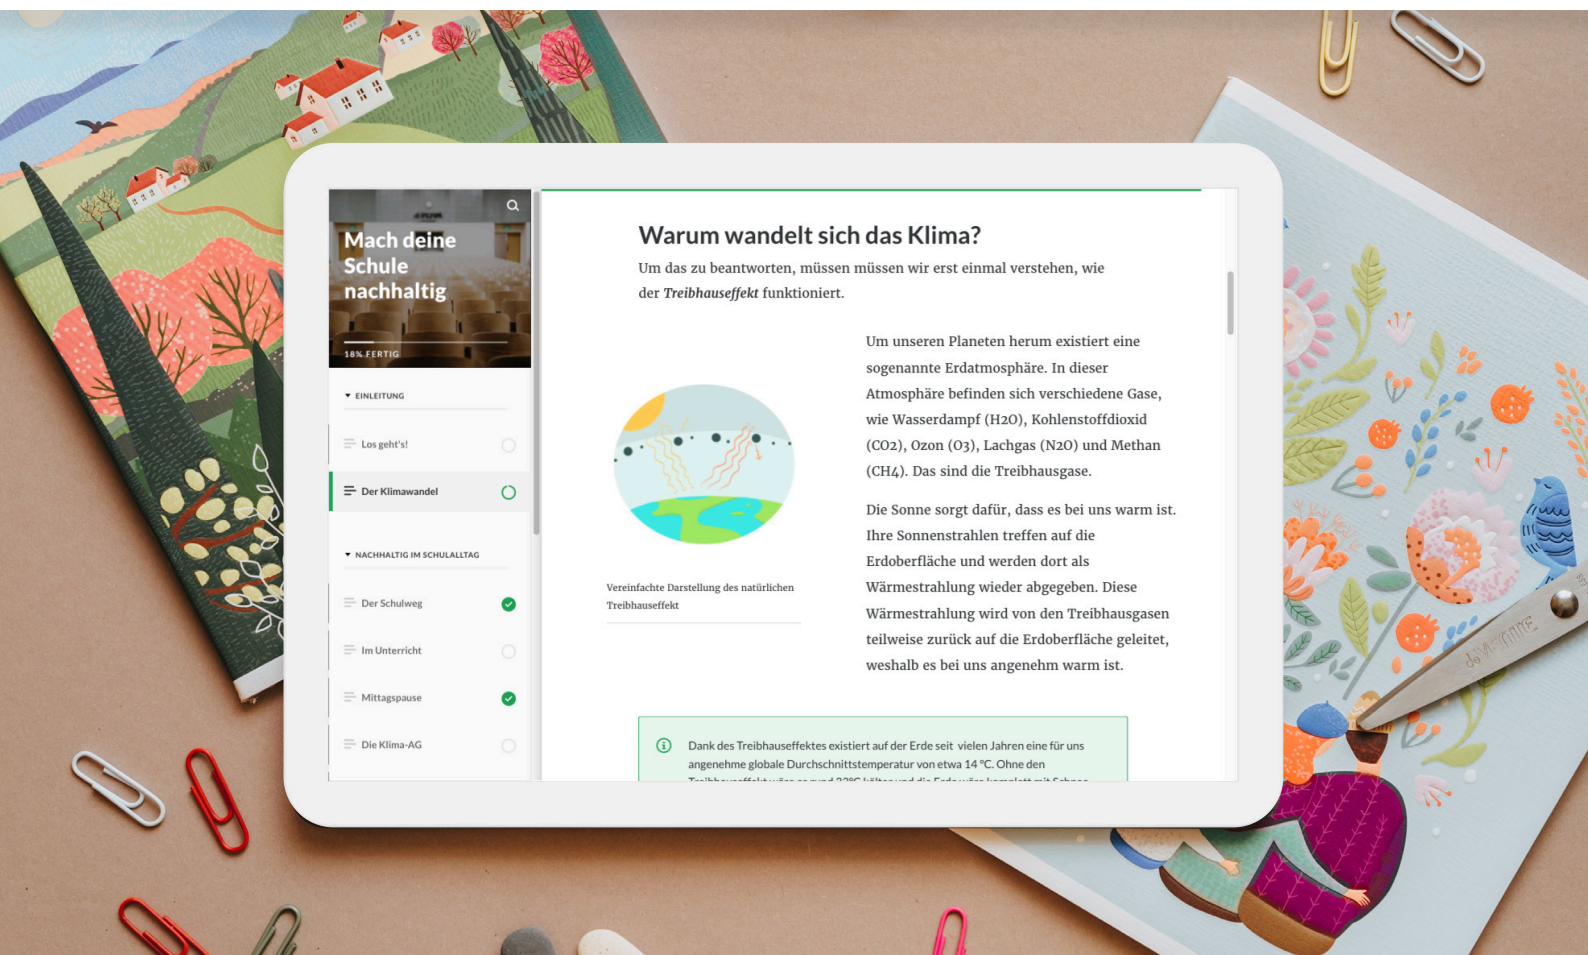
Mach deine Schule nachhaltig

18% FERTIG

EINLEITUNG

Los geht's!

Der Klimawandel

NACHHALTIG IM SCHULALLTAG

Der Schulweg

Im Unterricht

Mittagspause

Die Klima-AG

Warum wandelt sich das Klima?

Um das zu beantworten, müssen müssen wir erst einmal verstehen, wie der *Treibhauseffekt* funktioniert.

Vereinfachte Darstellung des natürlichen Treibhauseffekt

Um unseren Planeten herum existiert eine sogenannte Erdatmosphäre. In dieser Atmosphäre befinden sich verschiedene Gase, wie Wasserdampf (H2O), Kohlenstoffdioxid (CO2), Ozon (O3), Lachgas (N2O) und Methan (CH4). Das sind die Treibhausgase.

Die Sonne sorgt dafür, dass es bei uns warm ist. Ihre Sonnenstrahlen treffen auf die Erdoberfläche und werden dort als Wärmestrahlung wieder abgegeben. Diese Wärmestrahlung wird von den Treibhausgasen teilweise zurück auf die Erdoberfläche geleitet, weshalb es bei uns angenehm warm ist.

Dank des Treibhauseffektes existiert auf der Erde seit vielen Jahren eine für uns angenehme globale Durchschnittstemperatur von etwa 14 °C. Ohne den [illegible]